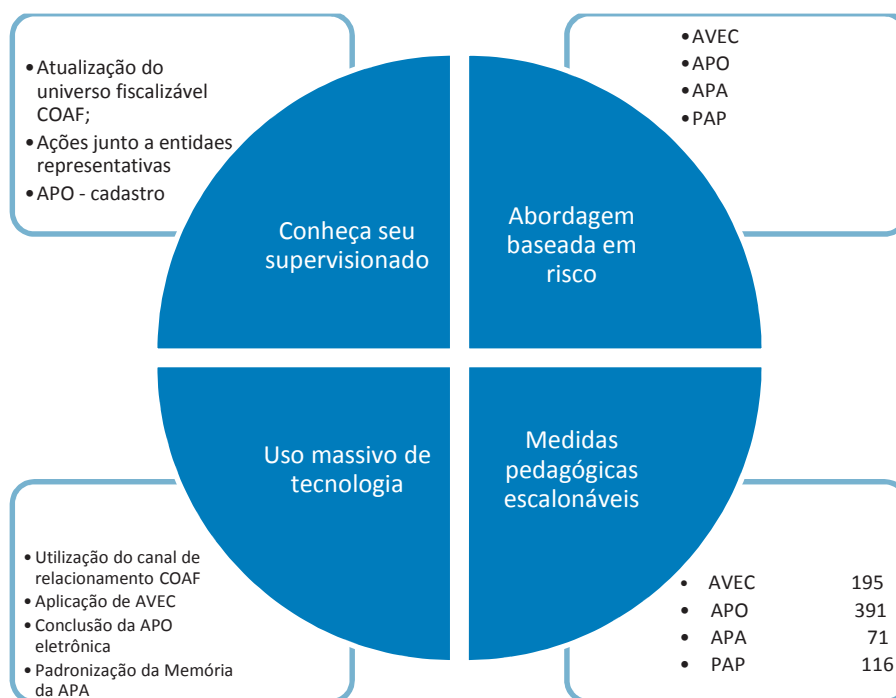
• Atualização do universo fiscalizável COAF;
• Ações junto a entidaes representativas
• APO - cadastro

• AVEC
• APO
• APA
• PAP

Conheça seu supervisionado

Abordagem baseada em risco

Uso massivo de tecnologia

Medidas pedagógicas escalonáveis

• Utilização do canal de relacionamento COAF
• Aplicação de AVEC
• Conclusão da APO eletrônica
• Padronização da Memória da APA

| | | |
|---|---|---|
| • | AVEC | 195 |
| • | APO | 391 |
| • | APA | 71 |
| • | PAP | 116 |